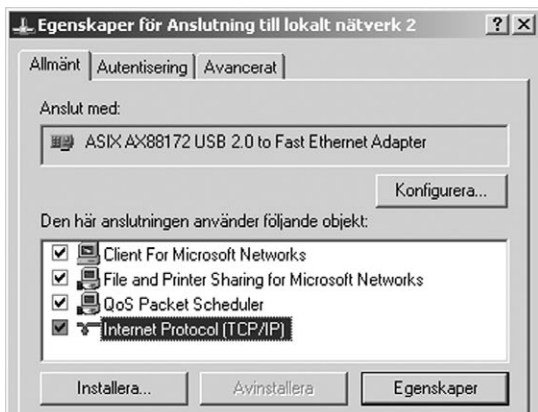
Egenskaper för Anslutning till lokalt nätverk 2

?

X

Allmänt

Autentisering

Avancerat

Anslut med:

ASIX AX88172 USB 2.0 to Fast Ethernet Adapter

Konfigurera...

Den här anslutningen använder följande objekt:

Client For Microsoft Networks

File and Printer Sharing for Microsoft Networks

QoS Packet Scheduler

Internet Protocol (TCP/IP)

Installera...

Avinstallera

Egenskaper